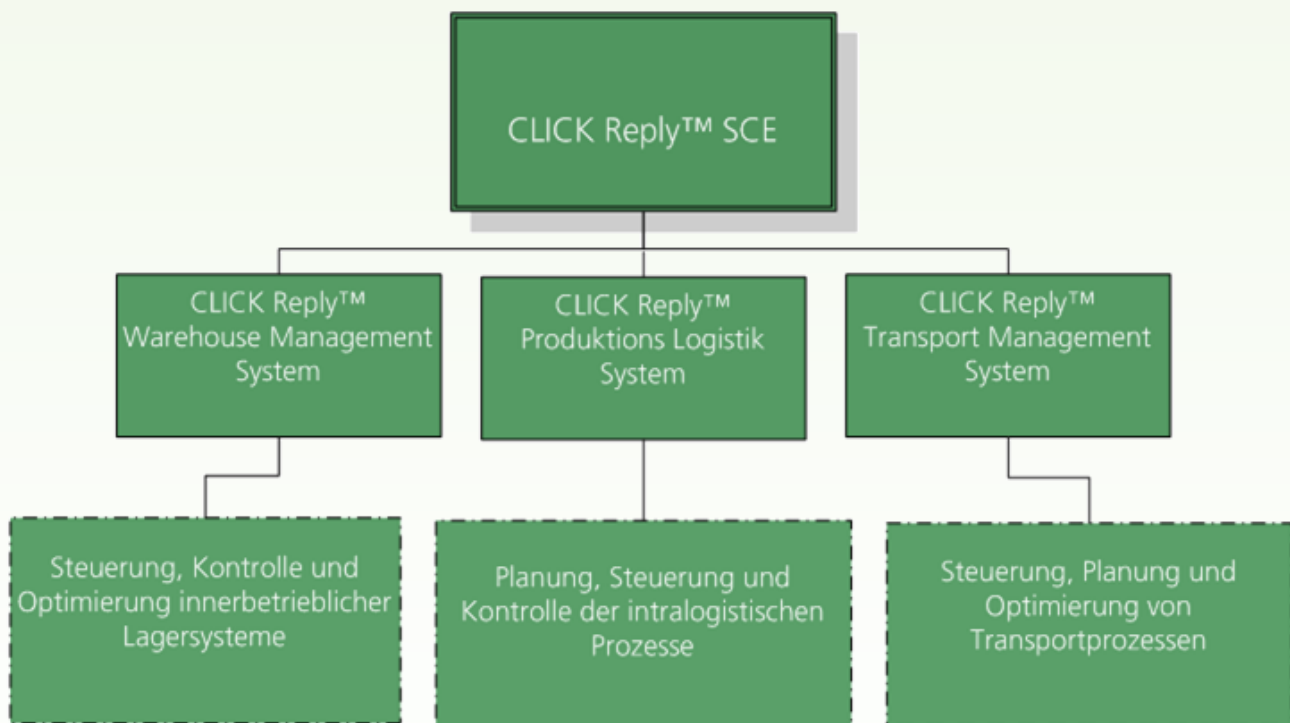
CLICK Reply™ SCE

CLICK Reply™ Warehouse Management System

CLICK Reply™ Produktions Logistik System

CLICK Reply™ Transport Management System

Steuerung, Kontrolle und Optimierung innerbetrieblicher Lagersysteme

Planung, Steuerung und Kontrolle der intralogistischen Prozesse

Steuerung, Planung und Optimierung von Transportprozessen